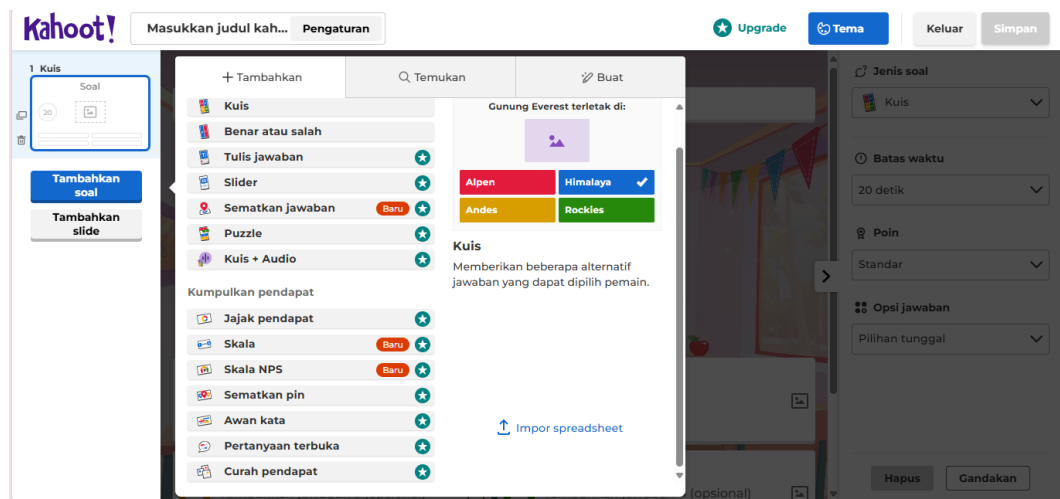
Kahoot!

Masukkan judul kah... Pengaturan

Upgrade

Tema

Keluar

Simpan

1 Kuis

Soal

20

Tambahkan soal

Tambahkan slide

+ Tambahkan

Temukan

Buat

Kuis

Benar atau salah

Tulis jawaban

Slider

Sematkan jawaban Baru

Puzzle

Kuis + Audio

Kumpulkan pendapat

Jajak pendapat

Skala Baru

Skala NPS Baru

Sematkan pin

Awan kata

Pertanyaan terbuka

Curah pendapat

Gunung Everest terletak di:

Alpen

Himalaya

Andes

Rockies

Kuis

Memberikan beberapa alternatif jawaban yang dapat dipilih pemain.

Impor spreadsheet

(opsional)

Jenis soal

Kuis

Batas waktu

20 detik

Poin

Standar

Opsi jawaban

Pilihan tunggal

Hapus

Gandakan